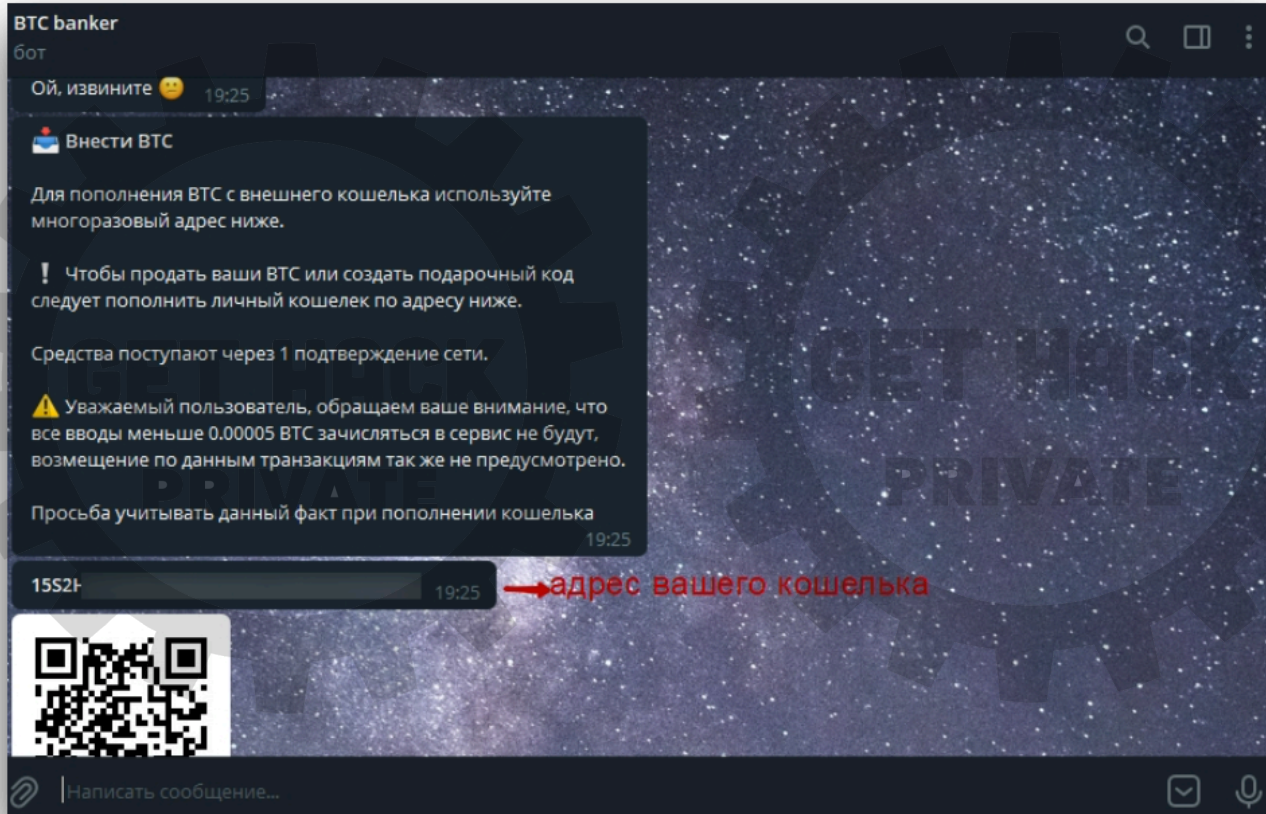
BTC banker
бот

Ой, извините 🫤 19:25

📥 Внести BTC

Для пополнения BTC с внешнего кошелька используйте многоразовый адрес ниже.

❕ Чтобы продать ваши BTC или создать подарочный код следует пополнить личный кошелек по адресу ниже.

Средства поступают через 1 подтверждение сети.

⚠️ Уважаемый пользователь, обращаем ваше внимание, что все вводы меньше 0.00005 BTC зачисляться в сервис не будут, возмещение по данным транзакциям так же не предусмотрено.

Просьба учитывать данный факт при пополнении кошелька
19:25

15S2H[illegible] 19:25

адрес вашего кошелька

GET HACK PRIVATE

GET HACK PRIVATE

Написать сообщение...